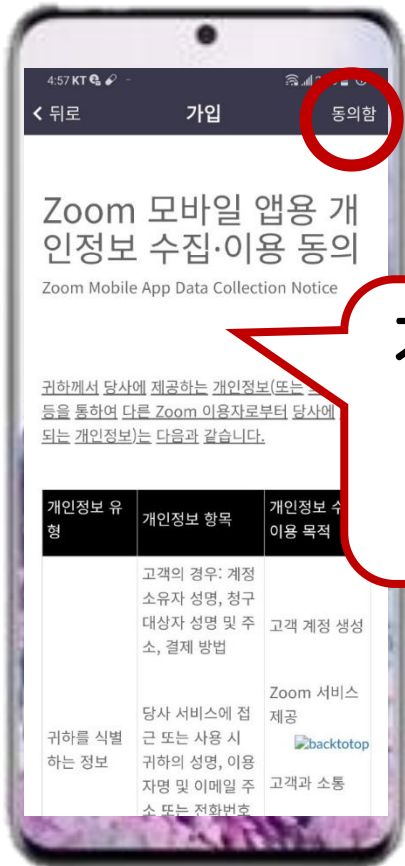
가입

4:57 KT

< 뒤로 가입 동의함

Zoom 모바일 앱용 개인정보 수집·이용 동의

Zoom Mobile App Data Collection Notice

귀하께서 당사에 제공하는 개인정보(또는 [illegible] 등을 통하여 다른 Zoom 이용자로부터 당사에 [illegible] 되는 개인정보)는 다음과 같습니다.

| 개인정보 유형 | 개인정보 항목 | 개인정보 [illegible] 이용 목적 |
|---|---|---|
| 귀하를 식별하는 정보 | 고객의 경우: 계정 소유자 성명, 청구 대상자 성명 및 주소, 결제 방법 | 고객 계정 생성 |
| | 당사 서비스에 접근 또는 사용 시 귀하의 성명, 이용자명 및 이메일 주소 또는 전화번호 | Zoom 서비스 제공 backtotop 고객과 소통 |